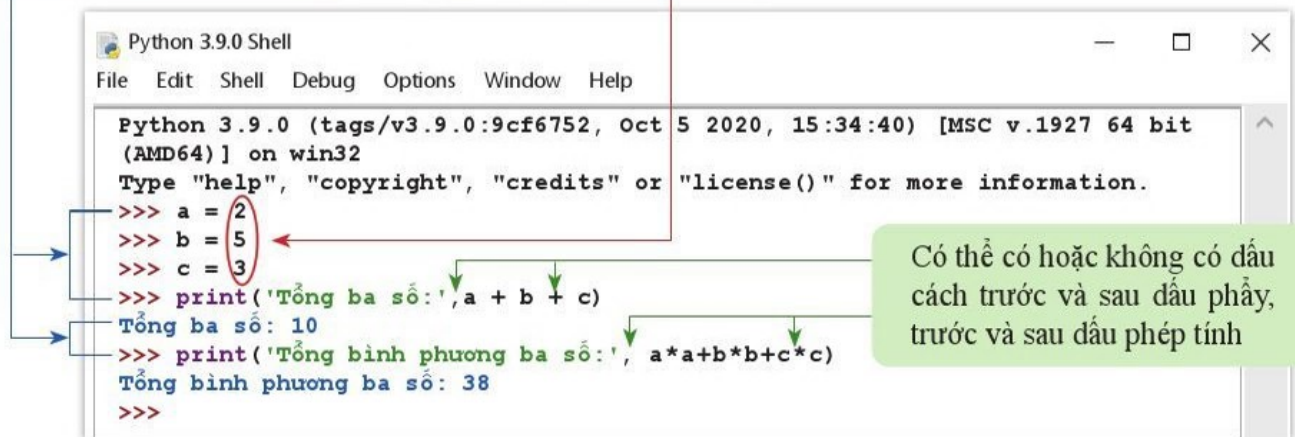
Python 3.9.0 Shell
File Edit Shell Debug Options Window Help

Python 3.9.0 (tags/v3.9.0:9cf6752, Oct 5 2020, 15:34:40) [MSC v.1927 64 bit (AMD64)] on win32
Type "help", "copyright", "credits" or "license()" for more information.
>>> a = 2
>>> b = 5
>>> c = 3
>>> print('Tổng ba số:',a + b + c)
Tổng ba số: 10
>>> print('Tổng bình phương ba số:', a*a+b*b+c*c)
Tổng bình phương ba số: 38
>>>

Có thể có hoặc không có dấu cách trước và sau dấu phẩy, trước và sau dấu phép tính